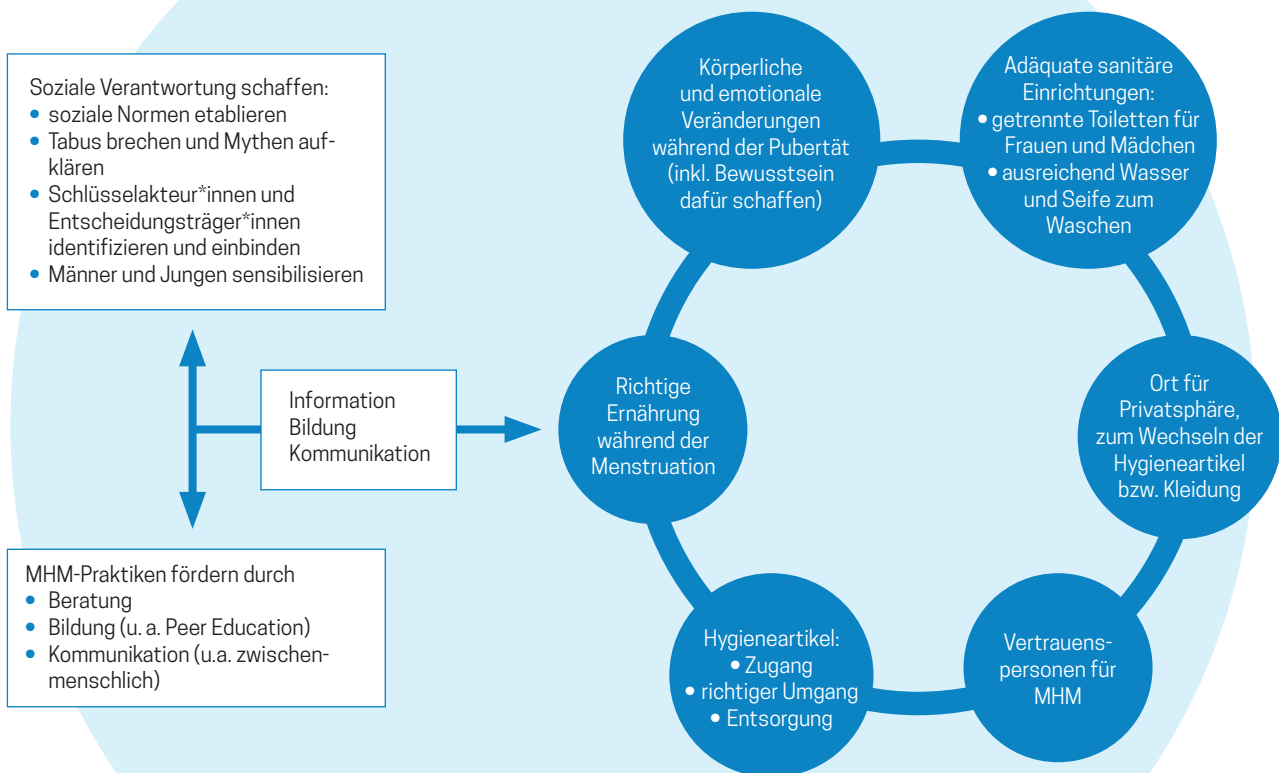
Soziale Verantwortung schaffen:
• soziale Normen etablieren
• Tabus brechen und Mythen aufklären
• Schlüsselakteur*innen und Entscheidungsträger*innen identifizieren und einbinden
• Männer und Jungen sensibilisieren

Information
Bildung
Kommunikation

MHM-Praktiken fördern durch
• Beratung
• Bildung (u. a. Peer Education)
• Kommunikation (u.a. zwischenmenschlich)

Körperliche und emotionale Veränderungen während der Pubertät (inkl. Bewusstsein dafür schaffen)

Adäquate sanitäre Einrichtungen:
• getrennte Toiletten für Frauen und Mädchen
• ausreichend Wasser und Seife zum Waschen

Ort für Privatsphäre, zum Wechseln der Hygieneartikel bzw. Kleidung

Vertrauenspersonen für MHM

Hygieneartikel:
• Zugang
• richtiger Umgang
• Entsorgung

Richtige Ernährung während der Menstruation